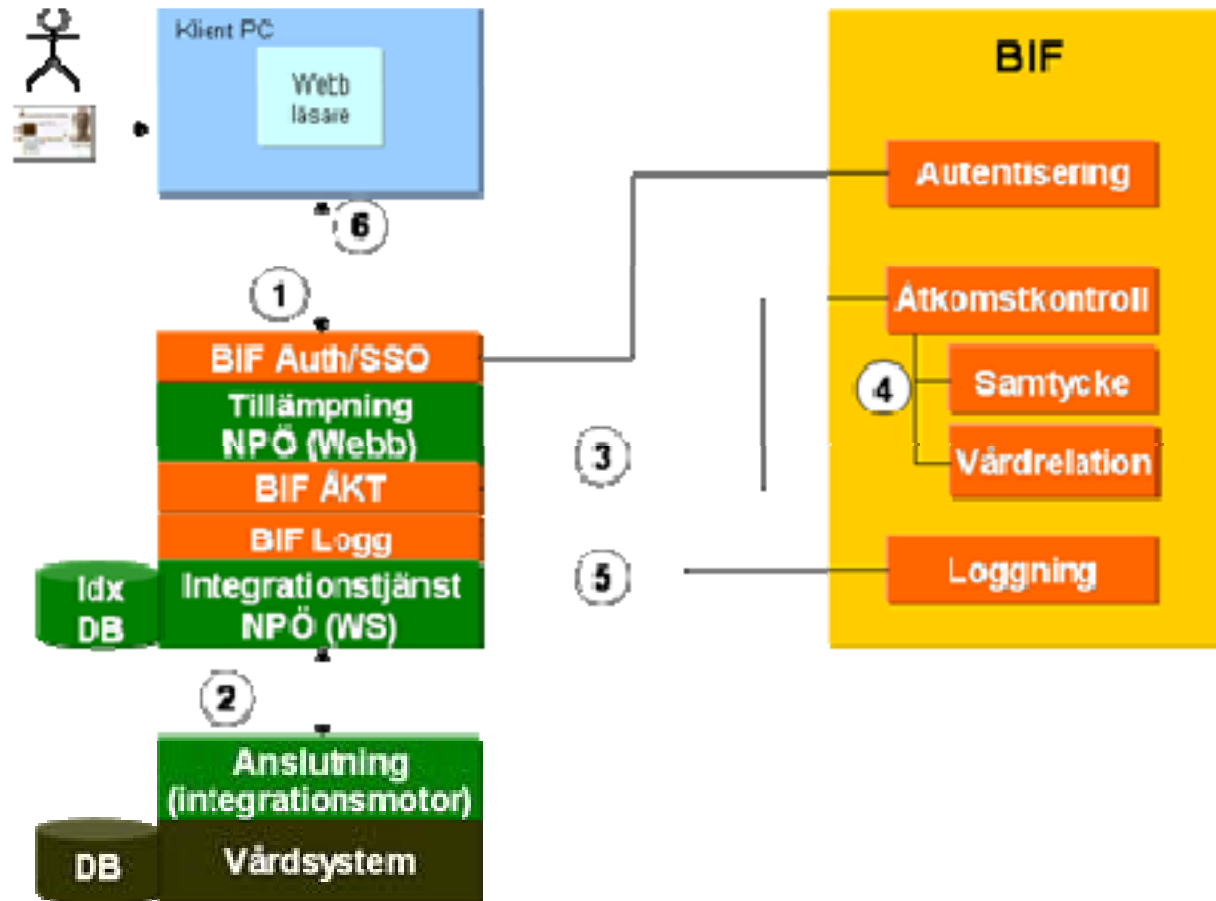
Klient PC

Webb läsare

6

1

BIF Auth/SSO

Tillämpning NPÖ (Webb)

BIF ÅKT

BIF Logg

Idx DB

Integrationstjänst NPÖ (WS)

2

Anslutning (integrationsmotor)

DB

Vårdsystem

3

5

BIF

Autentisering

Åtkomstkontroll

4

Samtycke

Vårdrelation

Loggning